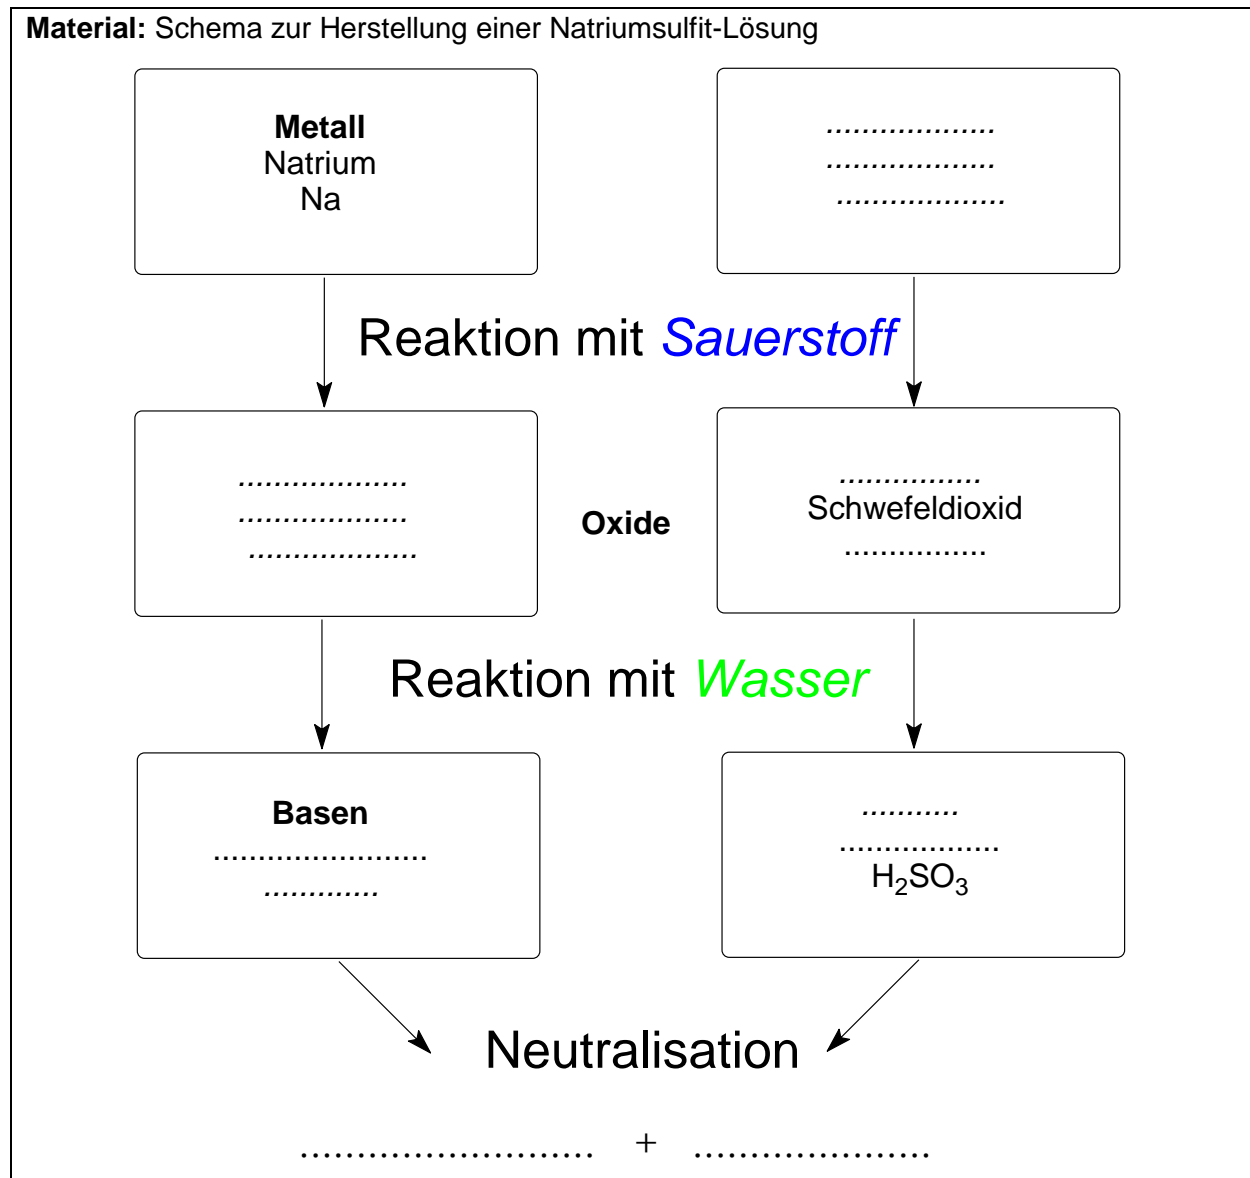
**Material:** Schema zur Herstellung einer Natriumsulfit-Lösung

**Metall**
Natrium
Na

...................
...................
...................

Reaktion mit Sauerstoff

...................
...................
...................

**Oxide**

................
Schwefeldioxid
................

Reaktion mit Wasser

**Basen**
........................
.............

...........
..................
$H_2SO_3$

Neutralisation

.......................... + ....................